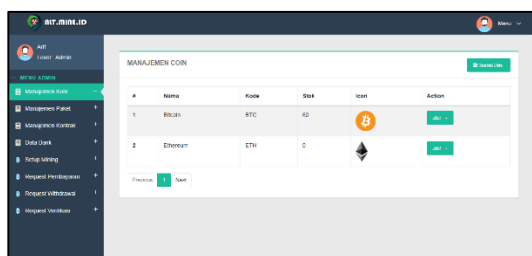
AIT.MINE.ID

Menu

Arif
Level : Admin

MENU ADMIN

Manajemen Koin

Manajemen Paket

Manajemen Kontrak

Data Bank

Setup Mining

Request Pembayaran

Request Withdrawal

Request Verifikasi

MANAJEMEN COIN

Tambah Data

| # | Nama | Kode | Stok | Icon | Action |
|---|---|---|---|---|---|
| 1 | Bitcoin | BTC | 60 | | Aksi |
| 2 | Ethereum | ETH | 0 | | Aksi |

Previous 1 Next